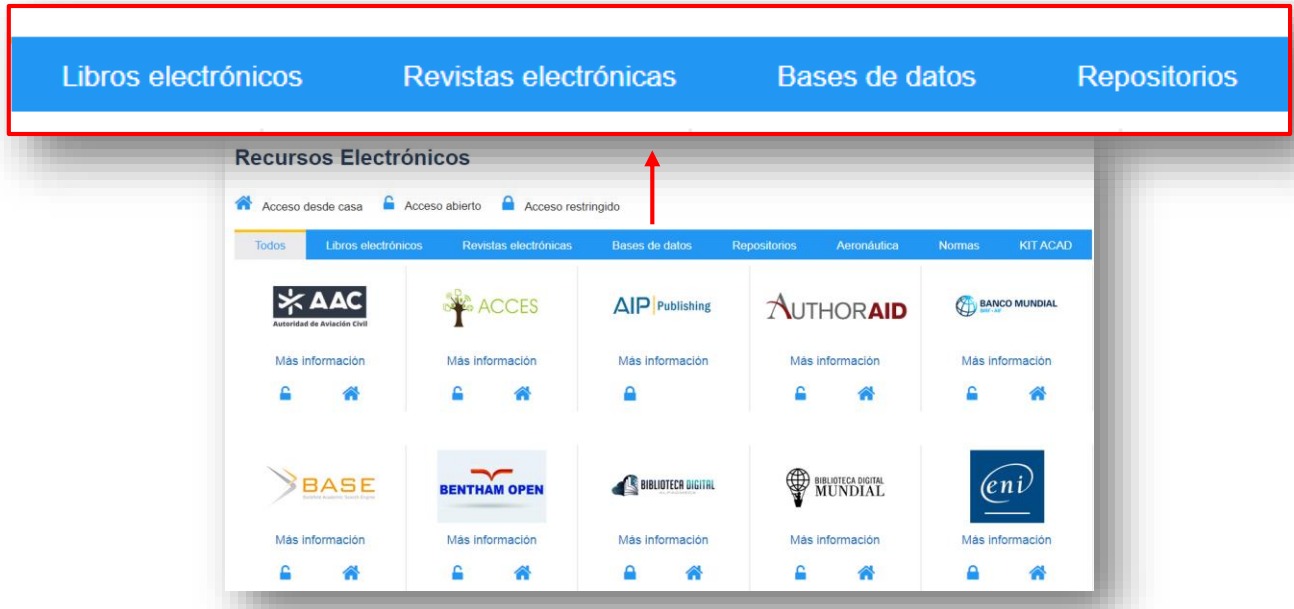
Libros electrónicos Revistas electrónicas Bases de datos Repositorios

Recursos Electrónicos

Acceso desde casa Acceso abierto Acceso restringido

Todos Libros electrónicos Revistas electrónicas Bases de datos Repositorios Aeronáutica Normas KIT ACAD

AAC
Autoridad de Aviación Civil
Más información

ACCES
Más información

AIP Publishing
Más información

AUTHORAID
Más información

BANCO MUNDIAL
Más información

BASE
Más información

BENTHAM OPEN
Más información

BIBLIOTECA DIGITAL
Más información

BIBLIOTECA DIGITAL MUNDIAL
Más información

eni
Más información